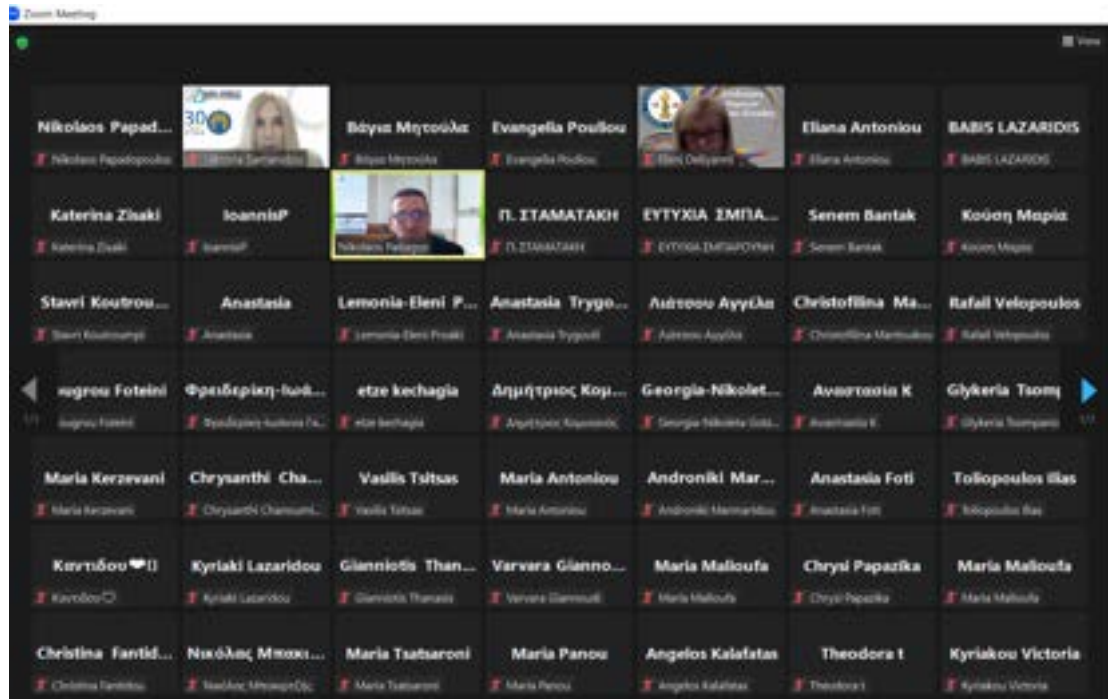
Zoom Meeting

View

Nikolaos Papad...
Nikolaos Papadopoulos

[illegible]

Βάγια Μητούλα
Βάγια Μητούλα

Evangelia Poulou
Evangelia Poulou

Eleni Deliyanni

Eliana Antoniou
Eliana Antoniou

BABIS LAZARIDIS
BABIS LAZARIDIS

Katerina Zisaki
Katerina Zisaki

IoannisP
IoannisP

Nikolaos Nalpas

Π. ΣΤΑΜΑΤΑΚΗ
Π. ΣΤΑΜΑΤΑΚΗ

ΕΥΤΥΧΙΑ ΣΜΠΑ...
ΕΥΤΥΧΙΑ ΣΜΠΑΡΟΥΝΗ

Senem Bantak
Senem Bantak

Κούση Μαρία
Κούση Μαρία

Stavri Koutrou...
Stavri Koutroumpi

Anastasia
Anastasia

Lemonia-Eleni P...
Lemonia-Eleni Proaki

Anastasia Trygo...
Anastasia Trygouli

Λιάτσου Αγγέλα
Λιάτσου Αγγέλα

Christoffilina Ma...
Christoffilina Mantoukou

Rafail Velopoulos
Rafail Velopoulos

1/2

ugrou Foteini
ugrou Foteini

Φρειδερίκη-Ιωάν...
Φρειδερίκη-Ιωάννα Γκ...

etze kechagia
etze kechagia

Δημήτριος Κομ...
Δημήτριος Κομιανός

Georgia-Nikolet...
Georgia-Nikoleta Golo...

Αναστασία Κ
Αναστασία Κ

Glykeria Tsom
Glykeria Tsompano

1/2

Maria Kerzevani
Maria Kerzevani

Chrysanthi Cha...
Chrysanthi Chamoumi...

Vasilis Tsitsas
Vasilis Tsitsas

Maria Antoniou
Maria Antoniou

Androniki Mar...
Androniki Marmaridou

Anastasia Foti
Anastasia Foti

Toliopoulos Ilias
Toliopoulos Ilias

Κεντίδου❤️
Κεντίδου

Kyriaki Lazaridou
Kyriaki Lazaridou

Gianniotis Than...
Gianniotis Thanasis

Varvara Gianno...
Varvara Giannoudi

Maria Malioufa
Maria Malioufa

Chrysi Papazika
Chrysi Papazika

Maria Malioufa
Maria Malioufa

Christina Fantid...
Christina Fantidou

Νικόλας Μπακι...
Νικόλας Μπακιρτζής

Maria Tsatsaroni
Maria Tsatsaroni

Maria Panou
Maria Panou

Angelos Kalafatas
Angelos Kalafatas

Theodora t
Theodora t

Kyriakou Victoria
Kyriakou Victoria